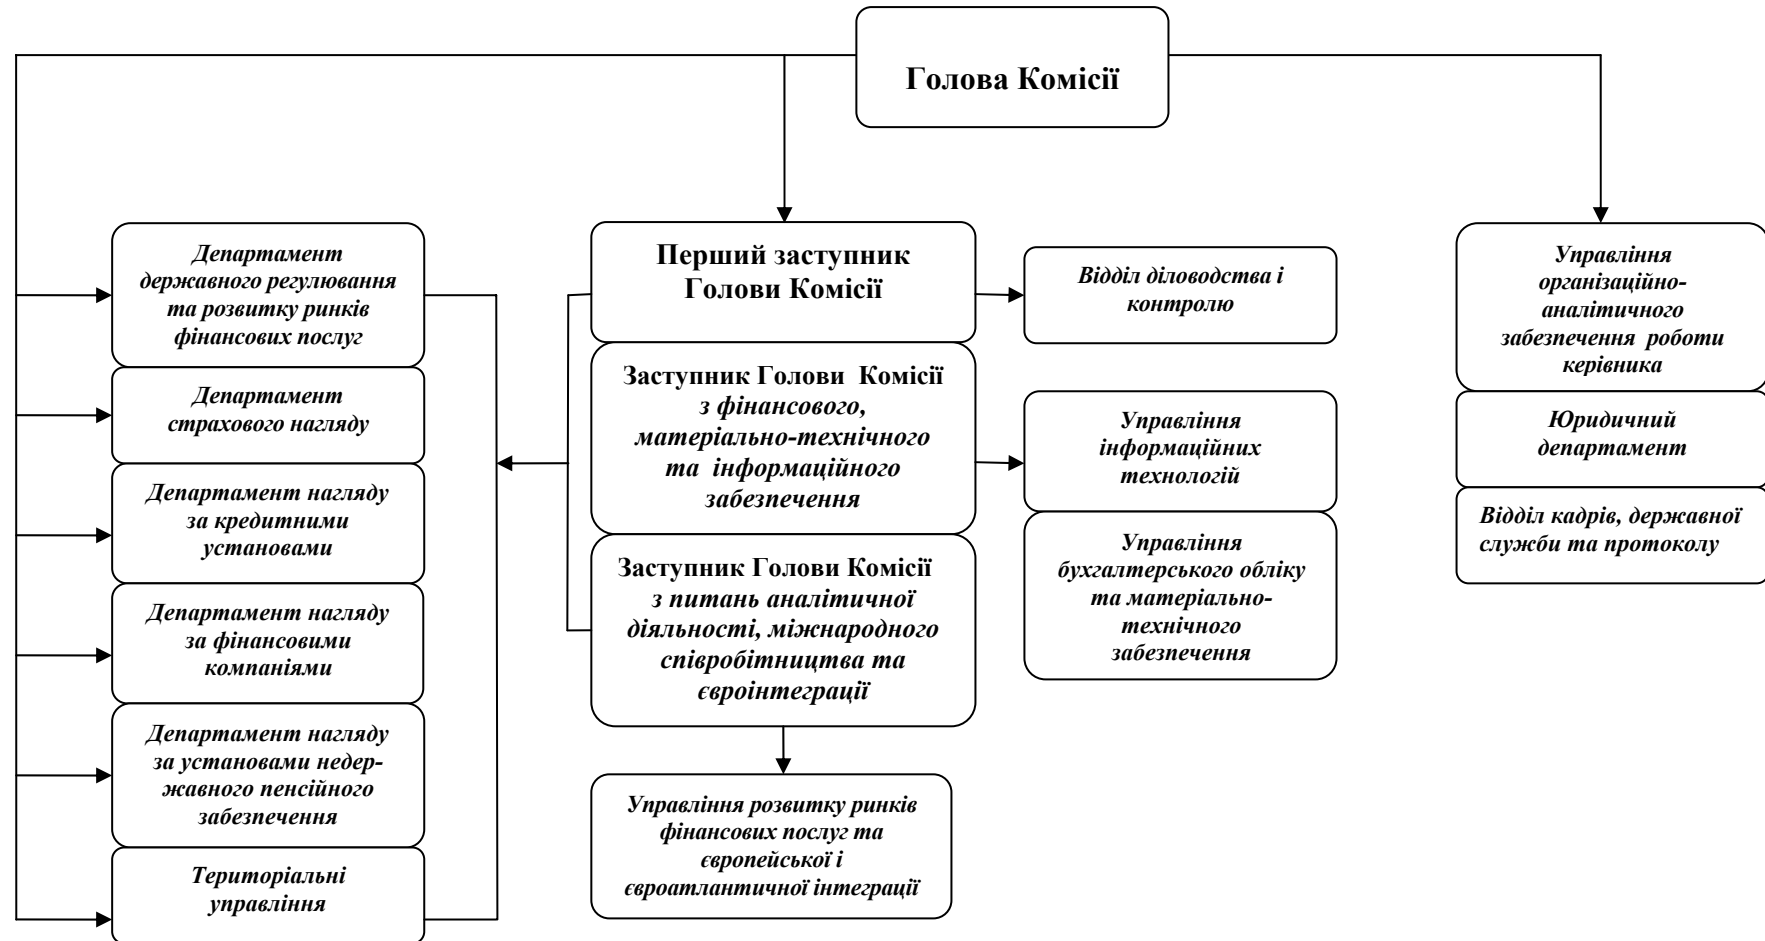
Голова Комісії

Департамент державного регулювання та розвитку ринків фінансових послуг

Департамент страхового нагляду

Департамент нагляду за кредитними установами

Департамент нагляду за фінансовими компаніями

Департамент нагляду за установами недержавного пенсійного забезпечення

Територіальні управління

Перший заступник Голови Комісії

Заступник Голови Комісії з фінансового, матеріально-технічного та інформаційного забезпечення

Заступник Голови Комісії з питань аналітичної діяльності, міжнародного співробітництва та євроінтеграції

Управління розвитку ринків фінансових послуг та європейської і євроатлантичної інтеграції

Відділ діловодства і контролю

Управління інформаційних технологій

Управління бухгалтерського обліку та матеріально-технічного забезпечення

Управління організаційно-аналітичного забезпечення роботи керівника

Юридичний департамент

Відділ кадрів, державної служби та протоколу